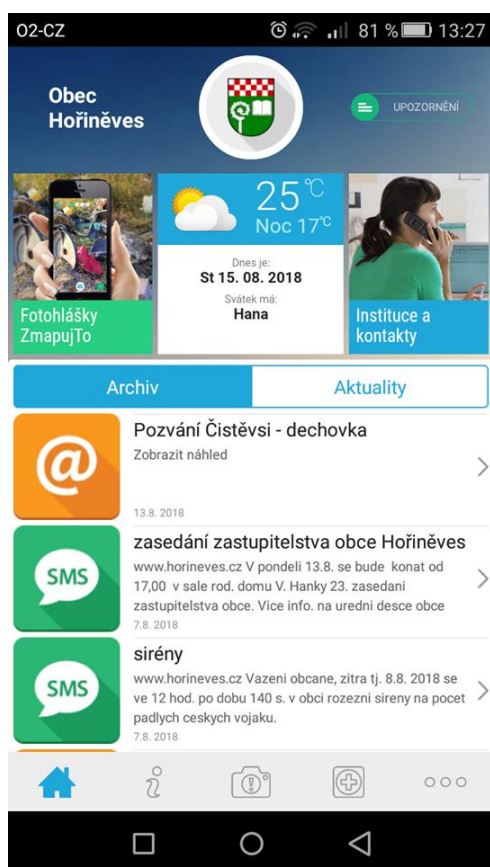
O2-CZ 81 % 13:27

Obec Hořiněves

UPOZORNĚNÍ

25 °C
Noc 17 °C

Dnes je:
St 15. 08. 2018
Svátek má:
Hana

Fotohlášky ZmapujTo

Instituce a kontakty

Archiv

Aktuality

Pozvání Čistěvsi - dechovka
Zobrazit náhled
13.8. 2018

SMS
zasedání zastupitelstva obce Hořiněves
www.horineves.cz V pondeli 13.8. se bude konat od 17,00 v sale rod. domu V. Hanky 23. zasedani zastupitelstva obce. Vice info. na uredni desce obce
7.8. 2018

SMS
sirény
www.horineves.cz Vazeni obcane, zitra tj. 8.8. 2018 se ve 12 hod. po dobu 140 s. v obci rozezni sireny na pocet padlych ceskych vojaku.
7.8. 2018